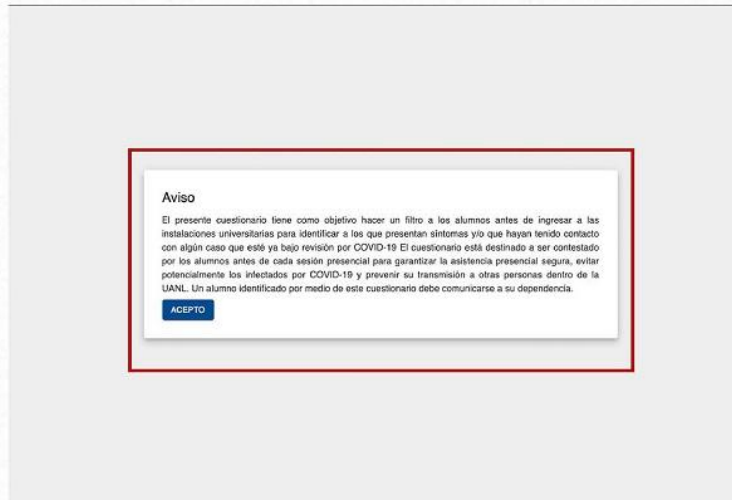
Aviso

El presente cuestionario tiene como objetivo hacer un filtro a los alumnos antes de ingresar a las instalaciones universitarias para identificar a los que presentan síntomas y/o que hayan tenido contacto con algún caso que esté ya bajo revisión por COVID-19 El cuestionario está destinado a ser contestado por los alumnos antes de cada sesión presencial para garantizar la asistencia presencial segura, evitar potencialmente los infectados por COVID-19 y prevenir su transmisión a otras personas dentro de la UANL. Un alumno identificado por medio de este cuestionario debe comunicarse a su dependencia.

ACEPTO